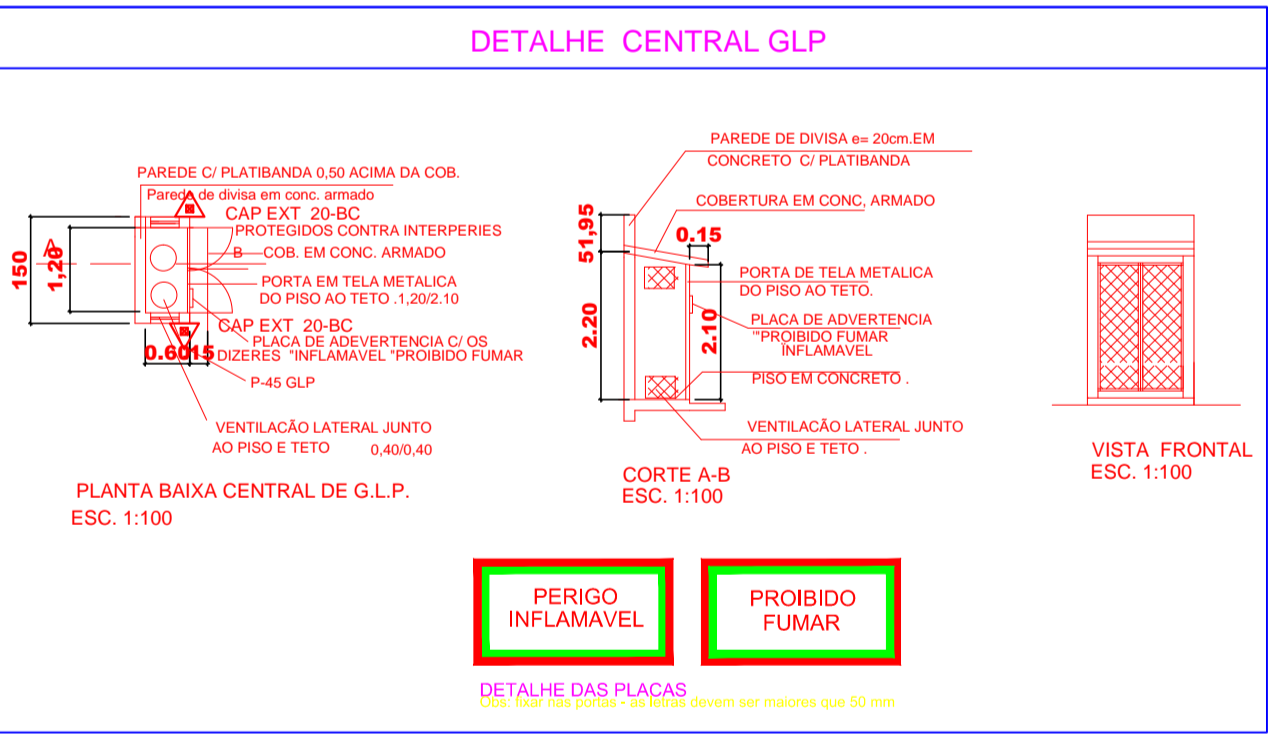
DETALHE CENTRAL GLP

PAREDE C/ PLATIBANDA 0,50 ACIMA DA COB.
Parede de divisa em conc. armado
CAP EXT 20-BC
PROTEGIDOS CONTRA INTERPERIES
150
1,20
A
B
COB. EM CONC. ARMADO
PORTA EM TELA METALICA
DO PISO AO TETO .1,20/2.10
CAP EXT 20-BC
PLACA DE ADVERTENCIA C/ OS
DIZERES "INFLAMAVEL "PROIBIDO FUMAR
0.60
15
P-45 GLP
VENTILAÇÃO LATERAL JUNTO
AO PISO E TETO
0,40/0,40

PLANTA BAIXA CENTRAL DE G.L.P.
ESC. 1:100

PAREDE DE DIVISA e= 20cm.EM
CONCRETO C/ PLATIBANDA
COBERTURA EM CONC, ARMADO
51,95
0.15
PORTA DE TELA METALICA
DO PISO AO TETO.
2.20
2.10
PLACA DE ADVERTENCIA
"PROIBIDO FUMAR
INFLAMAVEL
PISO EM CONCRETO .
VENTILAÇÃO LATERAL JUNTO
AO PISO E TETO .

CORTE A-B
ESC. 1:100

VISTA FRONTAL
ESC. 1:100

PERIGO
INFLAMAVEL

PROIBIDO
FUMAR

DETALHE DAS PLACAS
Obs: fixar nas portas - as letras devem ser maiores que 50 mm